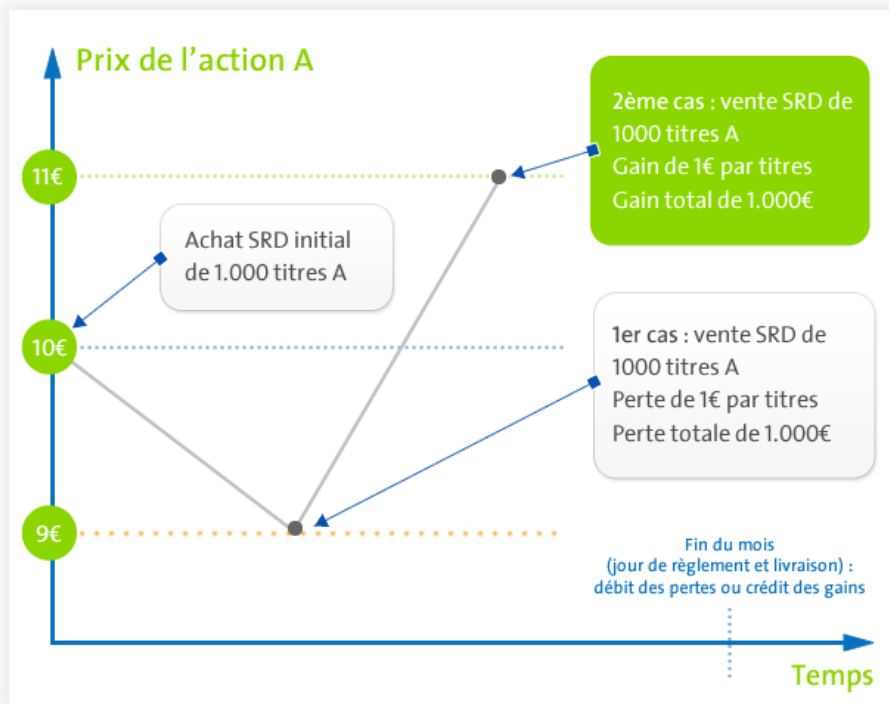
Prix de l'action A

2ème cas : vente SRD de 1000 titres A
Gain de 1€ par titres
Gain total de 1.000€

11€

Achat SRD initial de 1.000 titres A

10€

1er cas : vente SRD de 1000 titres A
Perte de 1€ par titres
Perte totale de 1.000€

9€

Fin du mois
(jour de règlement et livraison) :
débit des pertes ou crédit des gains

Temps